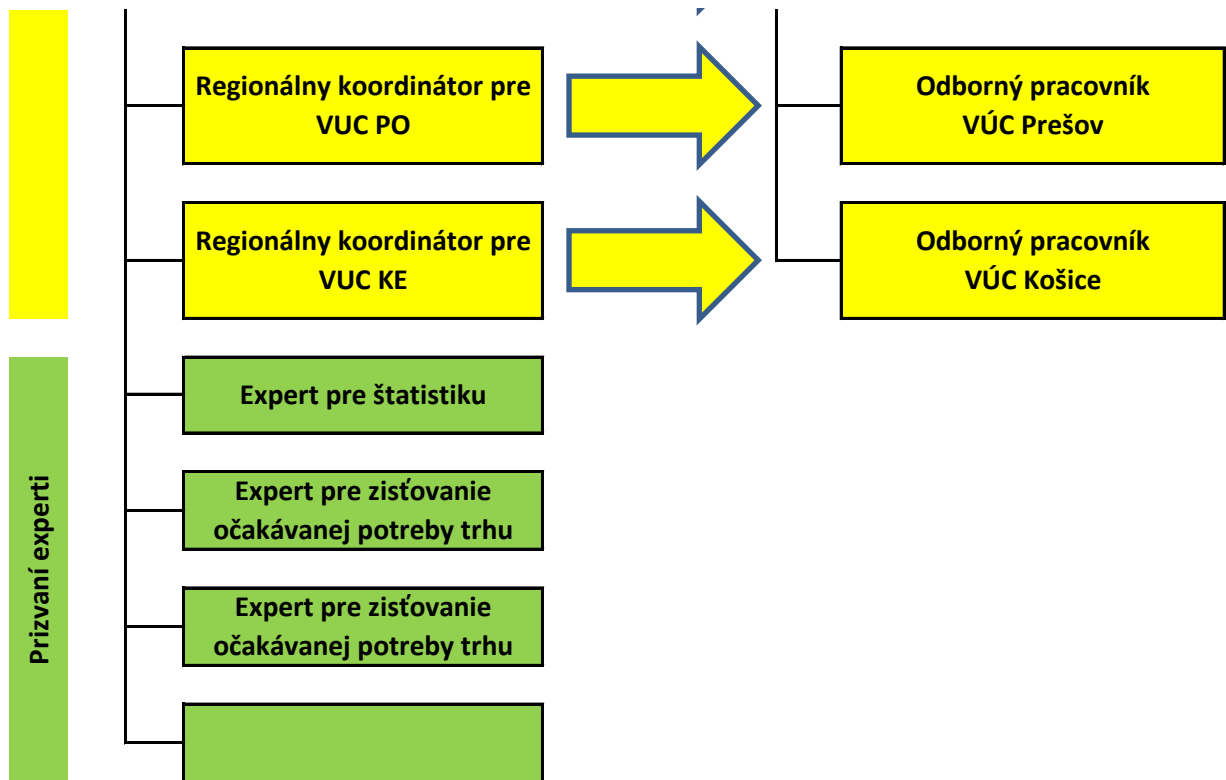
Regionálny koordinátor pre VUC PO

Odborný pracovník VÚC Prešov

Regionálny koordinátor pre VUC KE

Odborný pracovník VÚC Košice

Prizvaní experti

Expert pre štatistiku

Expert pre zisťovanie očakávanej potreby trhu

Expert pre zisťovanie očakávanej potreby trhu